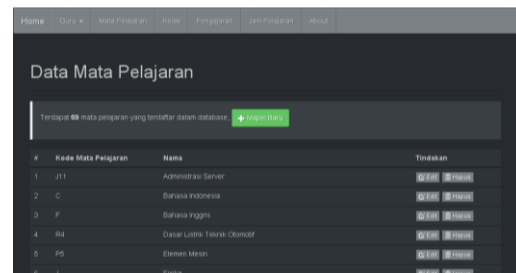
Home Guru Mata Pelajaran Kelas Pengajaran Jam Pelajaran About

Data Mata Pelajaran

Terdapat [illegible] mata pelajaran yang terdaftar dalam database. + Mapel Baru

| # | Kode Mata Pelajaran | Nama | Tindakan |
|---|---|---|---|
| 1 | J11 | Administrasi Server | Edit Hapus |
| 2 | C | Bahasa Indonesia | Edit Hapus |
| 3 | F | Bahasa Inggris | Edit Hapus |
| 4 | R4 | Dasar Listrik Teknik Otomotif | Edit Hapus |
| 5 | P5 | Elemen Mesin | Edit Hapus |
| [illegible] | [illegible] | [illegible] | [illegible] |